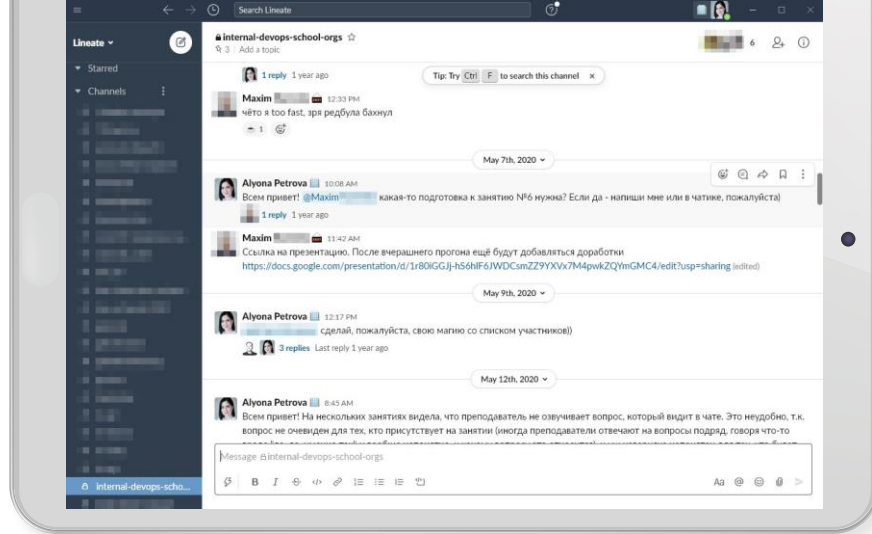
Search Lineate

Lineate

Starred

Channels

internal-devops-scho...

internal-devops-school-orgs ☆

3 | Add a topic

6

1 reply 1 year ago

Tip: Try Ctrl F to search this channel ×

Maxim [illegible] 12:33 PM

чёто я too fast, зря редбула бахнул

1

May 7th, 2020

Alyona Petrova 10:08 AM

Всем привет! @Maxim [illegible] какая-то подготовка к занятию №6 нужна? Если да - напиши мне или в чатике, пожалуйста)

1 reply 1 year ago

Maxim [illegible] 11:42 AM

Ссылка на презентацию. После вчерашнего прогона ещё будут добавляться доработки

https://docs.google.com/presentation/d/1r80iGGJj-hS6hlF6JWDCsmZZ9YXVx7M4pwkZQYmGMC4/edit?usp=sharing (edited)

May 9th, 2020

Alyona Petrova 12:17 PM

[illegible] сделай, пожалуйста, свою магию со списком участников))

3 replies Last reply 1 year ago

May 12th, 2020

Alyona Petrova 8:45 AM

Всем привет! На нескольких занятиях видела, что преподаватель не озвучивает вопрос, который видит в чате. Это неудобно, т.к. вопрос не очевиден для тех, кто присутствует на занятии (иногда преподаватели отвечают на вопросы подряд, говоря что-то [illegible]

Message internal-devops-school-orgs

Aa